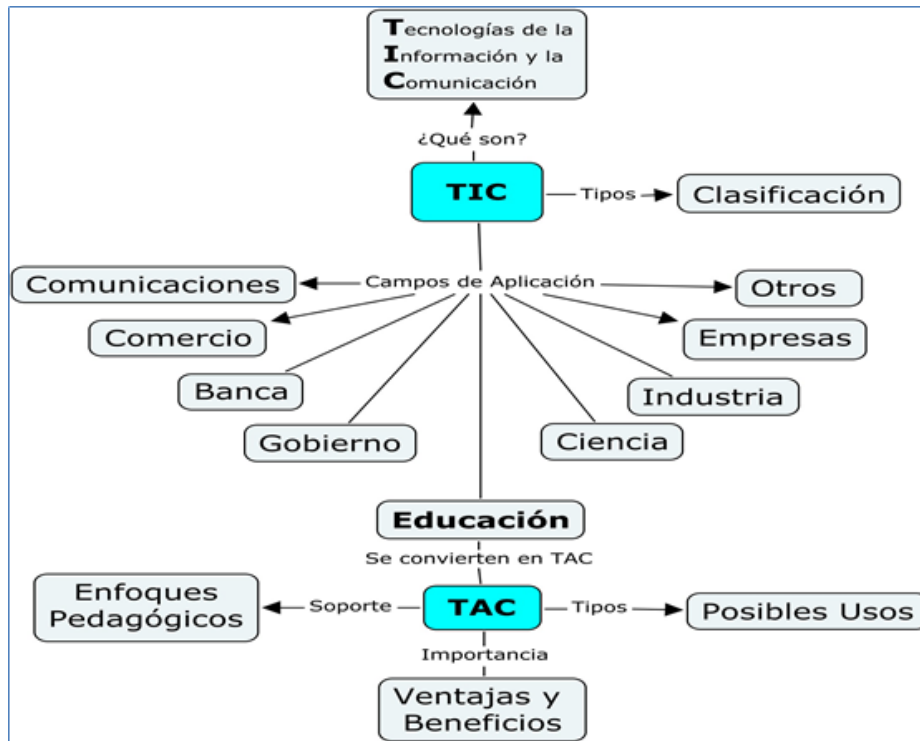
Tecnologías de la Información y la Comunicación

¿Qué son?

TIC

Tipos

Clasificación

Comunicaciones

Campos de Aplicación

Otros

Comercio

Empresas

Banca

Industria

Gobierno

Ciencia

Educación

Se convierten en TAC

Enfoques Pedagógicos

Soporte

TAC

Tipos

Posibles Usos

Importancia

Ventajas y Beneficios